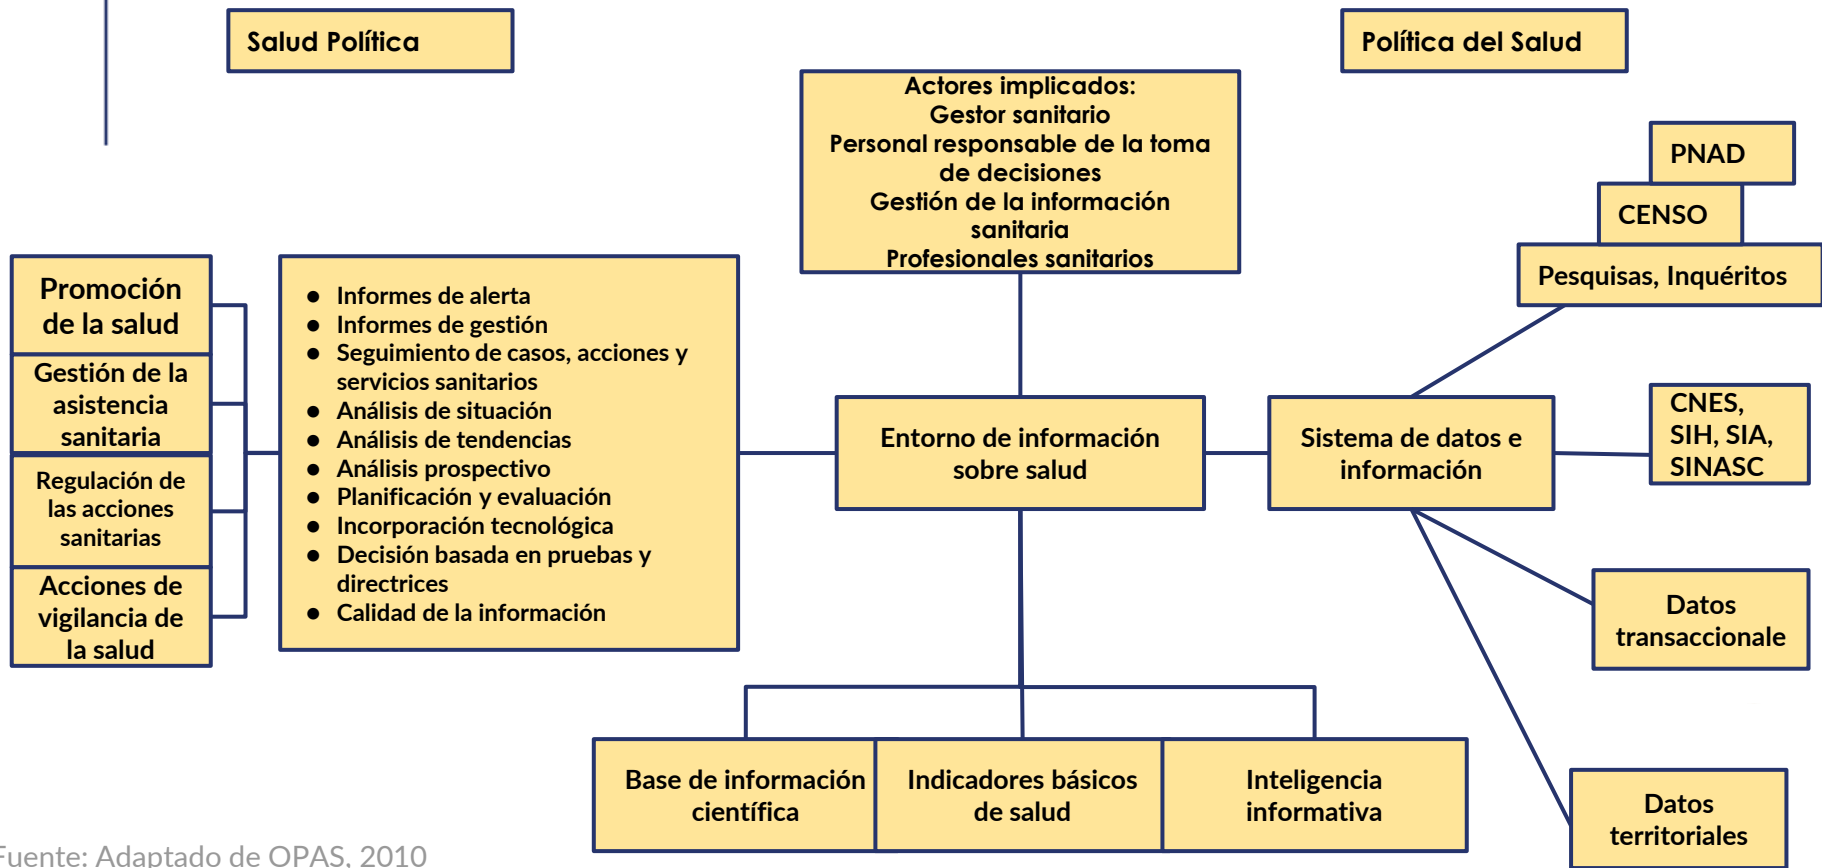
Salud Política

Política del Salud

Actores implicados:
Gestor sanitario
Personal responsable de la toma de decisiones
Gestión de la información sanitaria
Profesionales sanitarios

PNAD

CENSO

Pesquisas, Inquéritos

Promoción de la salud

Gestión de la asistencia sanitaria

Regulación de las acciones sanitarias

Acciones de vigilancia de la salud

- Informes de alerta
- Informes de gestión
- Seguimiento de casos, acciones y servicios sanitarios
- Análisis de situación
- Análisis de tendencias
- Análisis prospectivo
- Planificación y evaluación
- Incorporación tecnológica
- Decisión basada en pruebas y directrices
- Calidad de la información

Entorno de información sobre salud

Sistema de datos e información

CNES, SIH, SIA, SINASC

Datos transaccionale

Base de información científica

Indicadores básicos de salud

Inteligencia informativa

Datos territoriales

Fuente: Adaptado de OPAS, 2010